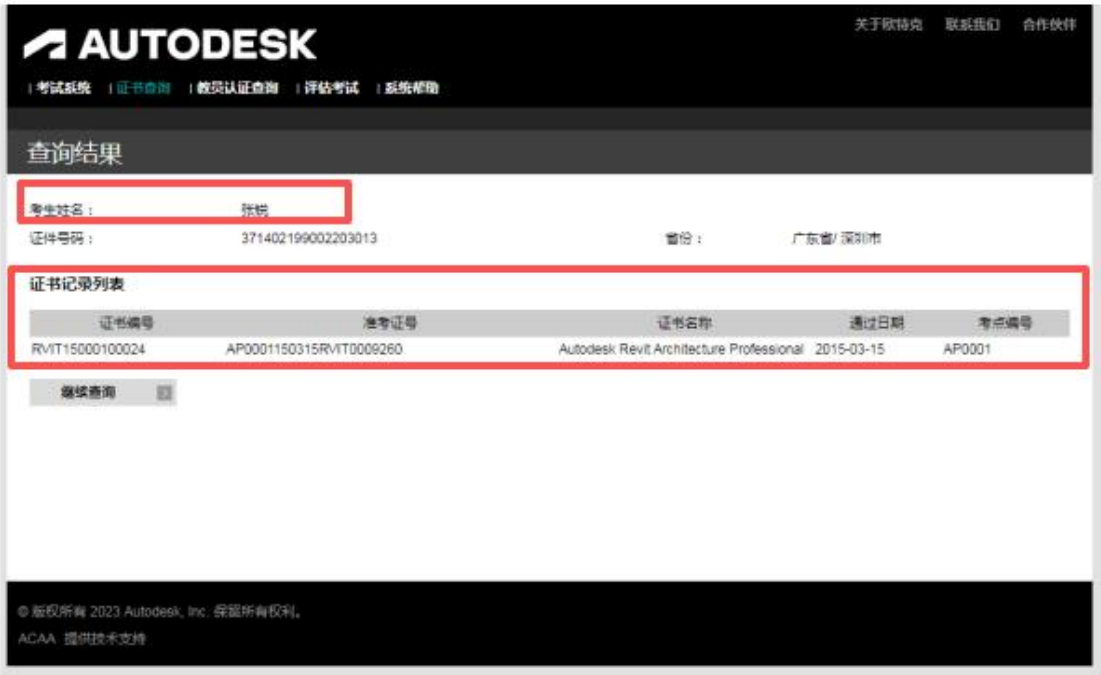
AUTODESK

关于欧特克　联系我们　合作伙伴

| 考试系统　| 证书查询　| 教员认证查询　| 评估考试　| 系统帮助

查询结果

考生姓名：　张锐

证件号码：　371402199002203013　　省份：　广东省/ 深圳市

证书记录列表

| 证书编号 | 准考证号 | 证书名称 | 通过日期 | 考点编号 |
|---|---|---|---|---|
| RVIT15000100024 | AP0001150315RVIT0009260 | Autodesk Revit Architecture Professional | 2015-03-15 | AP0001 |

继续查询

© 版权所有 2023 Autodesk, Inc. 保留所有权利。

ACAA 提供技术支持